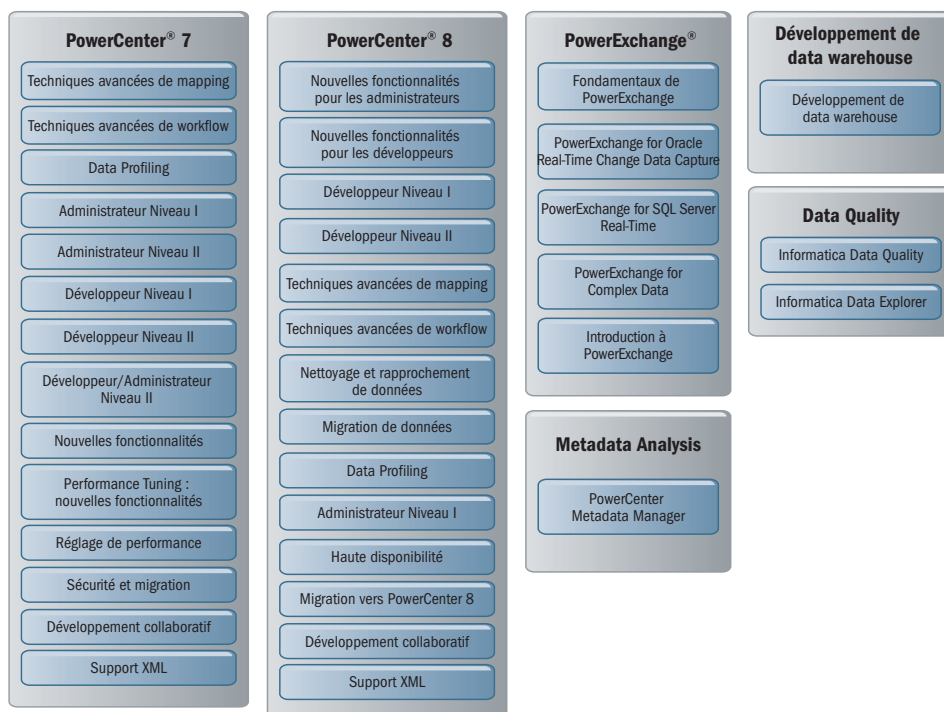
PowerCenter® 7

Techniques avancées de mapping

Techniques avancées de workflow

Data Profiling

Administrateur Niveau I

Administrateur Niveau II

Développeur Niveau I

Développeur Niveau II

Développeur/Administrateur Niveau II

Nouvelles fonctionnalités

Performance Tuning : nouvelles fonctionnalités

Réglage de performance

Sécurité et migration

Développement collaboratif

Support XML

PowerCenter® 8

Nouvelles fonctionnalités pour les administrateurs

Nouvelles fonctionnalités pour les développeurs

Développeur Niveau I

Développeur Niveau II

Techniques avancées de mapping

Techniques avancées de workflow

Nettoyage et rapprochement de données

Migration de données

Data Profiling

Administrateur Niveau I

Haute disponibilité

Migration vers PowerCenter 8

Développement collaboratif

Support XML

PowerExchange®

Fondamentaux de PowerExchange

PowerExchange for Oracle Real-Time Change Data Capture

PowerExchange for SQL Server Real-Time

PowerExchange for Complex Data

Introduction à PowerExchange

Metadata Analysis

PowerCenter Metadata Manager

Développement de data warehouse

Développement de data warehouse

Data Quality

Informatica Data Quality

Informatica Data Explorer